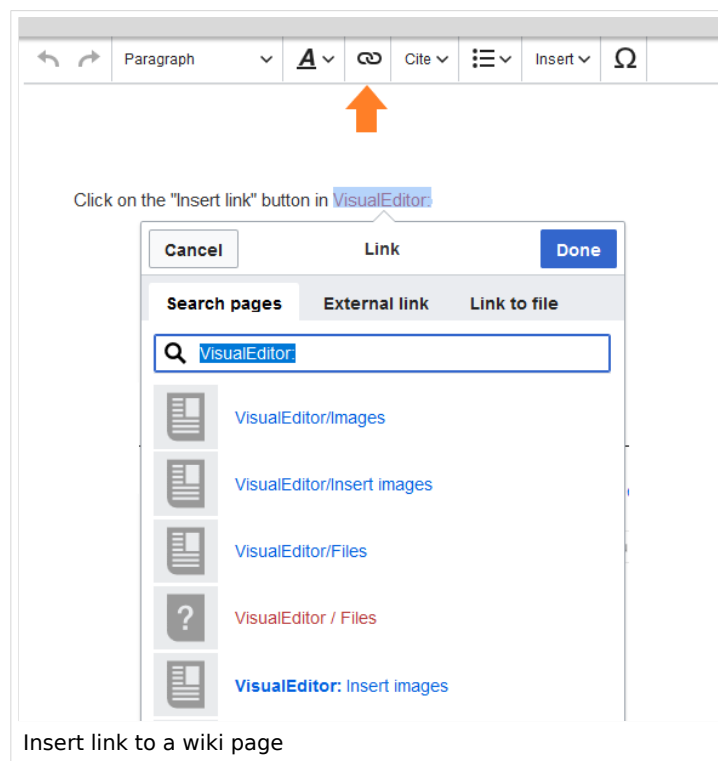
Paragraph
A
Cite
Insert
Ω

Click on the "Insert link" button in VisualEditor:

Cancel
Link
Done

Search pages
External link
Link to file

VisualEditor:

VisualEditor/Images
VisualEditor/Insert images
VisualEditor/Files
?
VisualEditor / Files
VisualEditor: Insert images

Insert link to a wiki page